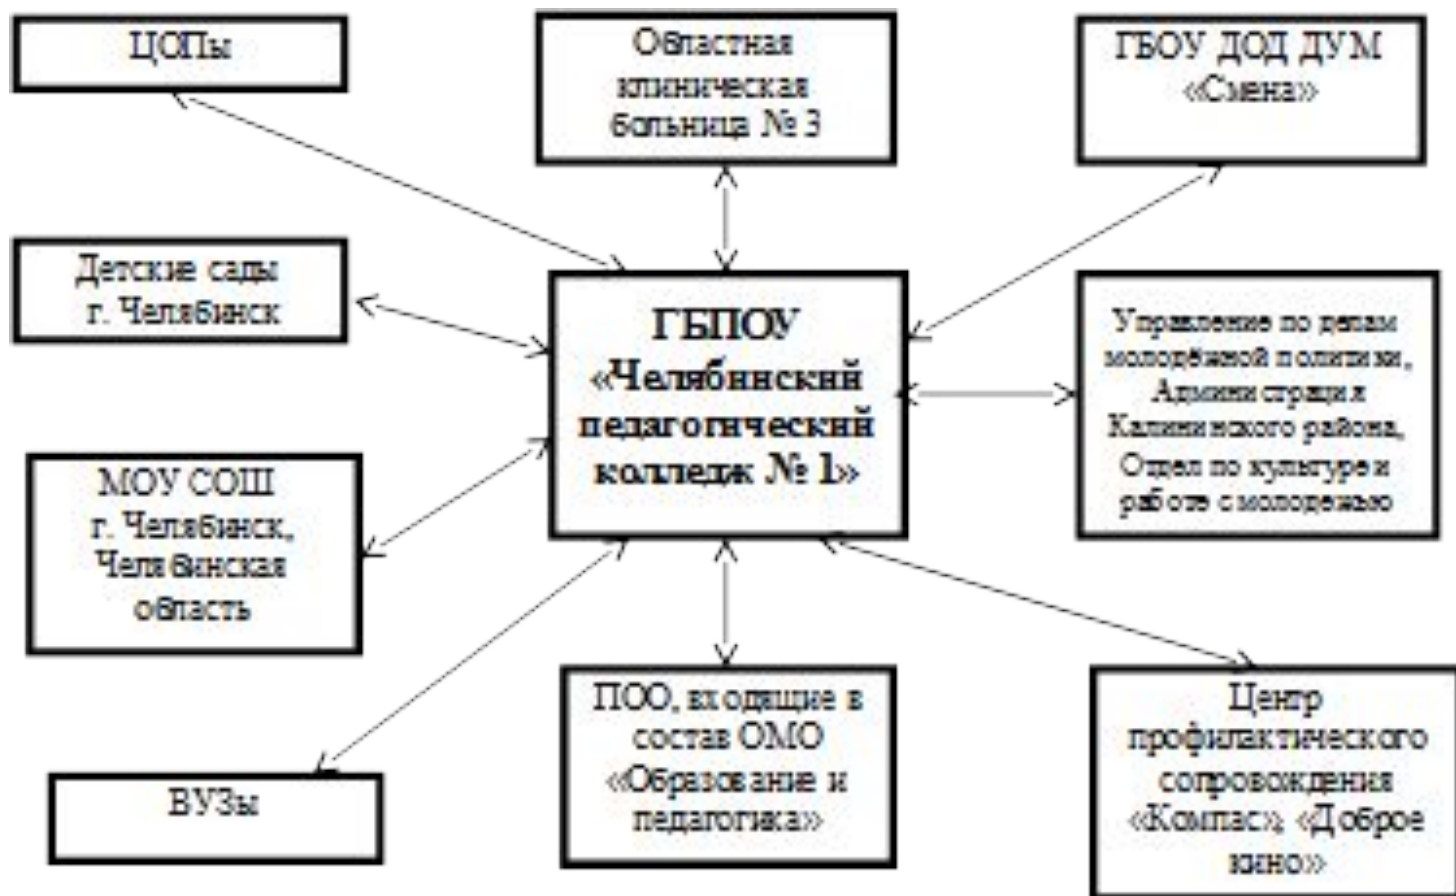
ЦОПы

Областная клиническая больница № 3

ГБОУ ДОД ДУМ «Смена»

Детские сады г. Челябинск

ГБПОУ «Челябинский педагогический колледж № 1»

Управление по делам молодёжной политики, Администрация Калининского района, Отдел по культуре и работе с молодежью

МОУ СОШ г. Челябинск, Челябинская область

ВУЗы

ПОО, входящие в состав ОМО «Образование и педагогика»

Центр профилактического сопровождения «Компас», «Доброе кино»